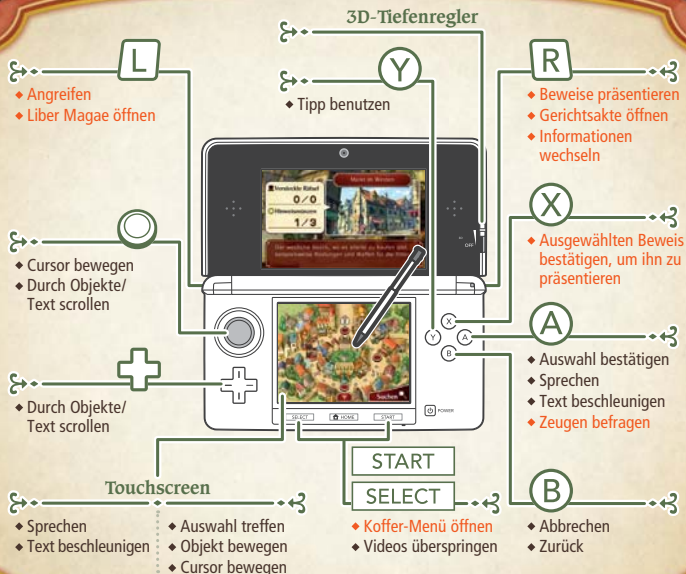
3D-Tiefenregler

L
Angreifen
Liber Magae öffnen

Y
Tipp benutzen

R
Beweise präsentieren
Gerichtsakte öffnen
Informationen wechseln

Verstecktes Rätsel
0/0
Hinweismünzen
1/3
Markt im Westen
Der westliche Markt, wo alle arbeiten zu kaufen sind, verschiedene Kleidungen und Waffen für das Hexer...
Suchen

X
Ausgewählten Beweis bestätigen, um ihn zu präsentieren

Cursor bewegen
Durch Objekte/ Text scrollen

Durch Objekte/ Text scrollen

X
Y
A
B

A
Auswahl bestätigen
Sprechen
Text beschleunigen
Zeugen befragen

SELECT
HOME
START
POWER
OFF

START
SELECT

Touchscreen
Sprechen
Text beschleunigen

Auswahl treffen
Objekt bewegen
Cursor bewegen

Koffer-Menü öffnen
Videos überspringen

B
Abbrechen
Zurück